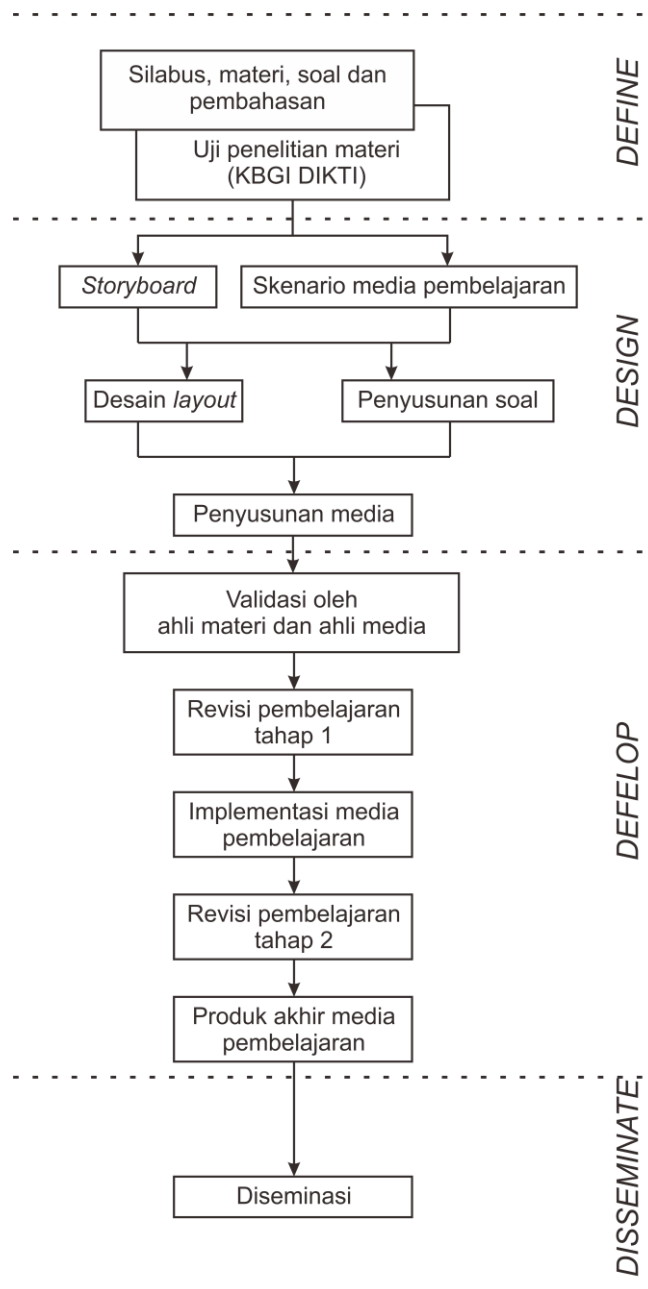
Silabus, materi, soal dan pembahasan

Uji penelitian materi (KBGI DIKTI)

DEFINE

Storyboard

Skenario media pembelajaran

Desain layout

Penyusunan soal

Penyusunan media

DESIGN

Validasi oleh ahli materi dan ahli media

Revisi pembelajaran tahap 1

Implementasi media pembelajaran

Revisi pembelajaran tahap 2

Produk akhir media pembelajaran

DEFELOP

Diseminasi

DISSEMINATE